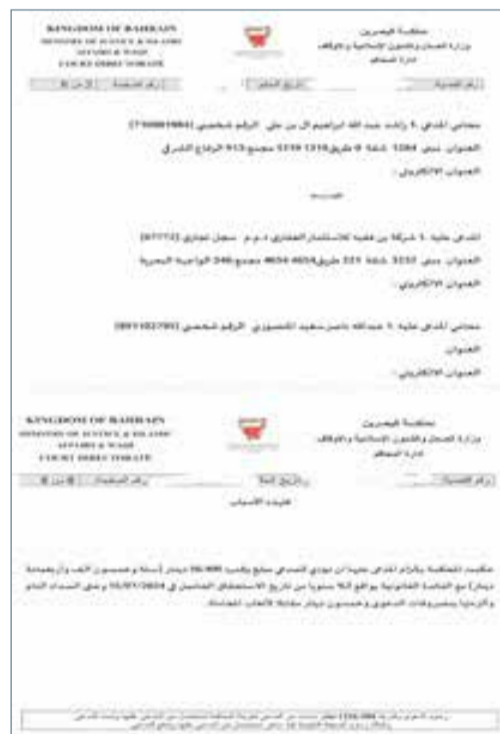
KINGDOM OF BAHRAIN
MINISTRY OF JUSTICE & ISLAMIC AFFAIRS & WAQF
COURT DIRECTORATE

مملكة البحرين
وزارة العدل والشئون الإسلامية والأوقاف
إدارة المحاكم

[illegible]

محامي المدعي: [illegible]

العنوان: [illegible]

العنوان الالكتروني:

ضـــد

المدعى عليه: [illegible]

العنوان: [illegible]

العنوان الالكتروني:

محامي المدعى عليه: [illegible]

العنوان

العنوان الالكتروني:

KINGDOM OF BAHRAIN
MINISTRY OF JUSTICE & ISLAMIC AFFAIRS & WAQF
COURT DIRECTORATE

مملكة البحرين
وزارة العدل والشئون الإسلامية والأوقاف
إدارة المحاكم

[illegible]

منطوق الأسباب

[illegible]

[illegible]